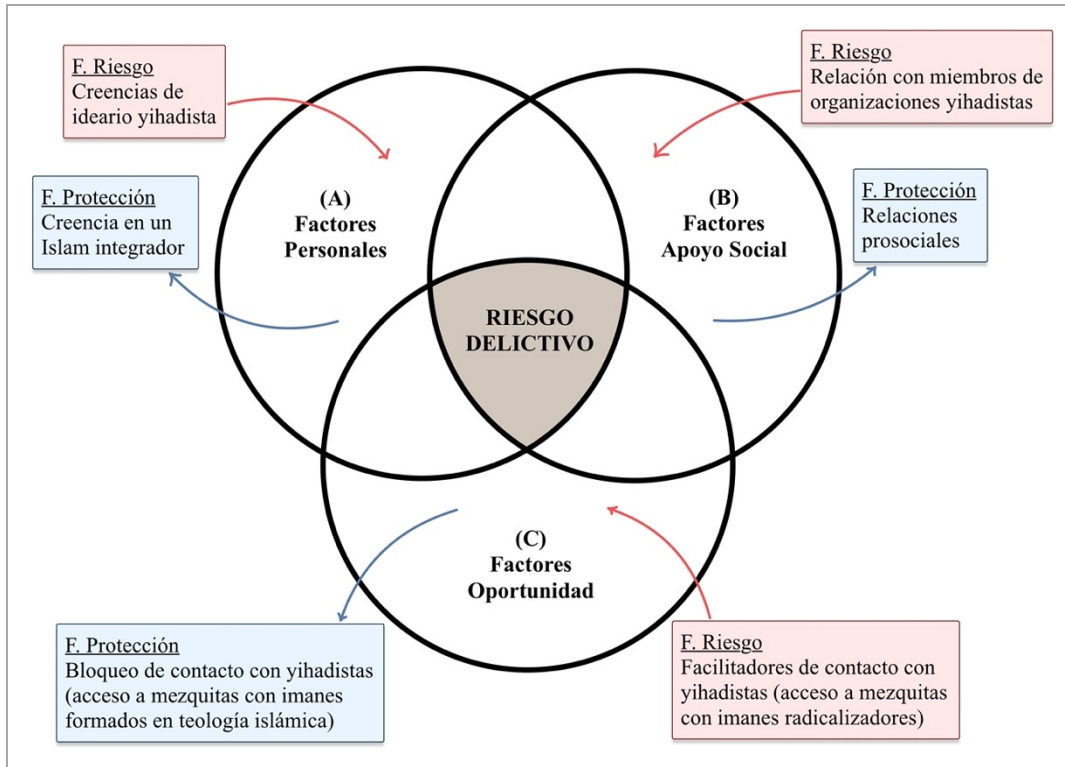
F. Riesgo
Creencias de ideario yihadista

F. Riesgo
Relación con miembros de organizaciones yihadistas

F. Protección
Creencia en un Islam integrador

(A)
Factores
Personales

(B)
Factores
Apoyo Social

F. Protección
Relaciones prosociales

RIESGO
DELICTIVO

(C)
Factores
Oportunidad

F. Protección
Bloqueo de contacto con yihadistas (acceso a mezquitas con imanes formados en teología islámica)

F. Riesgo
Facilitadores de contacto con yihadistas (acceso a mezquitas con imanes radicalizadores)